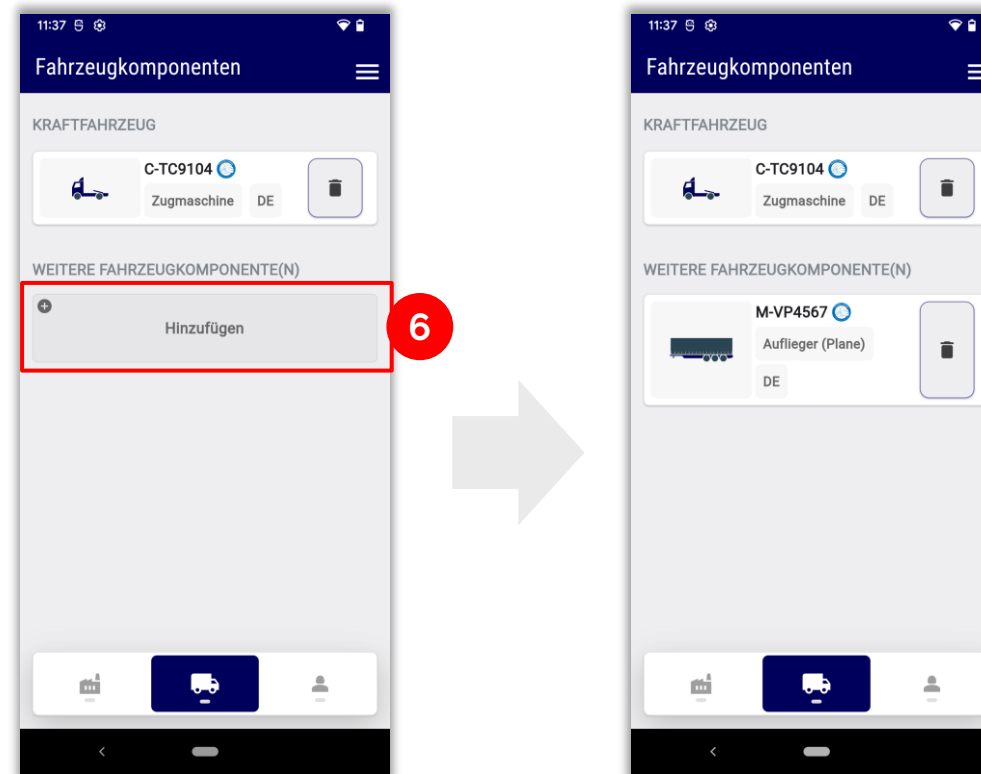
11:37

Fahrzeugkomponenten

KRAFTFAHRZEUG

C-TC9104

Zugmaschine DE

WEITERE FAHRZEUGKOMPONENTE(N)

Hinzufügen

6

11:37

Fahrzeugkomponenten

KRAFTFAHRZEUG

C-TC9104

Zugmaschine DE

WEITERE FAHRZEUGKOMPONENTE(N)

M-VP4567

Auflieger (Plane)

DE